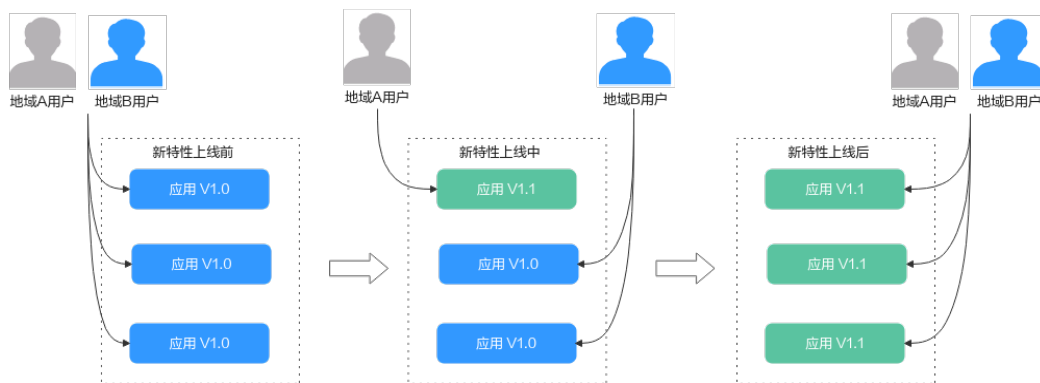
地域A用户 地域B用户

新特性上线前

应用 V1.0

应用 V1.0

应用 V1.0

地域A用户 地域B用户

新特性上线中

应用 V1.1

应用 V1.0

应用 V1.0

地域A用户 地域B用户

新特性上线后

应用 V1.1

应用 V1.1

应用 V1.1